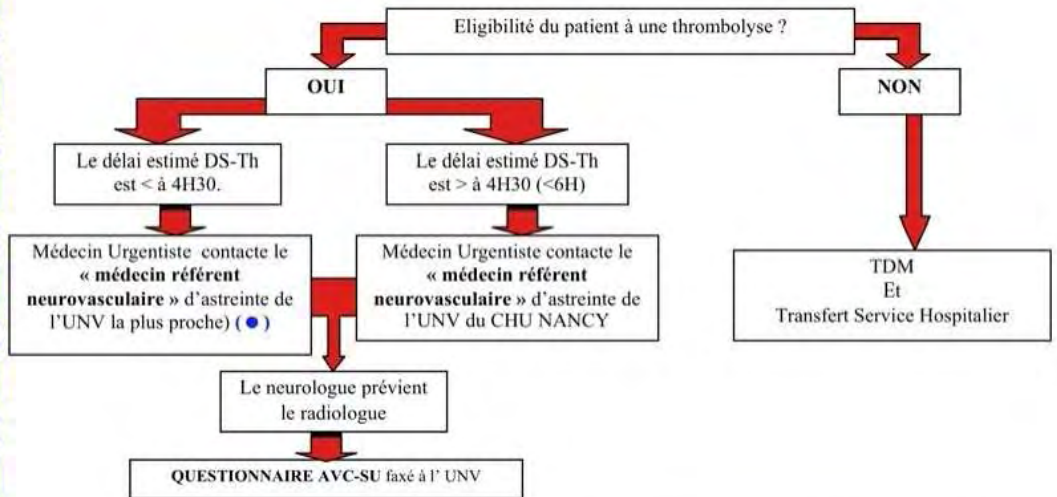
Eligibilité du patient à une thrombolyse ?

OUI

NON

Le délai estimé DS-Th est < à 4H30.

Le délai estimé DS-Th est > à 4H30 (<6H)

Médecin Urgentiste contacte le **« médecin référent neurovasculaire »** d'astreinte de l'UNV la plus proche) ( ● )

Médecin Urgentiste contacte le **« médecin référent neurovasculaire »** d'astreinte de l'UNV du CHU NANCY

TDM
Et
Transfert Service Hospitalier

Le neurologue prévient le radiologue

**QUESTIONNAIRE AVC-SU** faxé à l' UNV